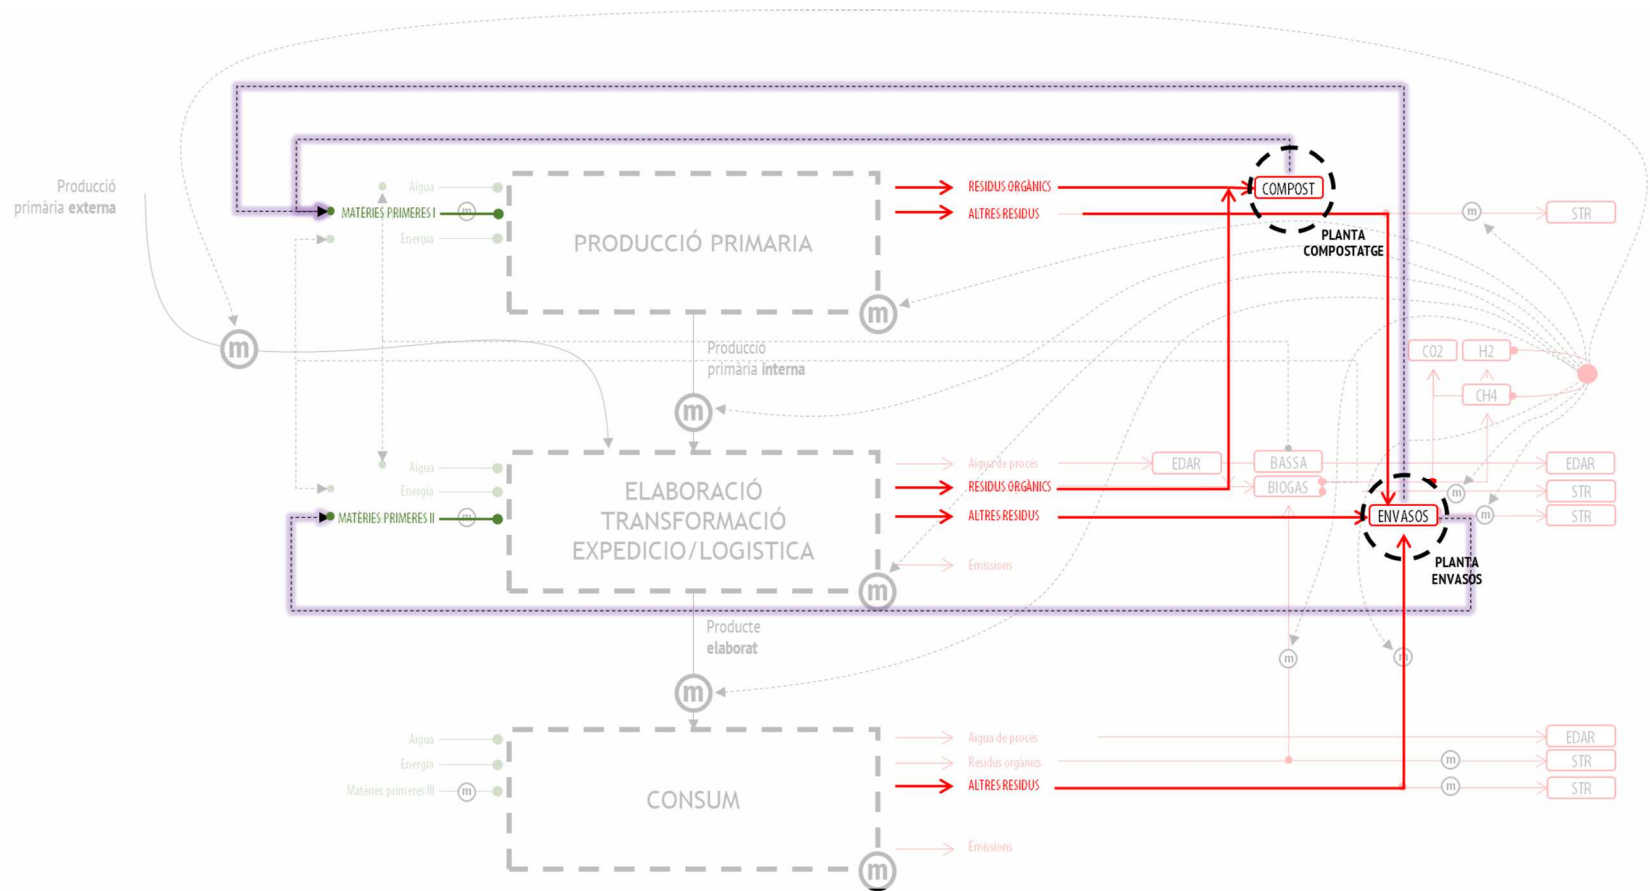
Producció primària externa

Aigua
MATÈRIES PRIMERES I
m
Energia

PRODUCCIÓ PRIMARIA

RESIDUS ORGÀNICS
ALTRES RESIDUS
COMPOST
PLANTA COMPOSTATGE
m
STR

m
m
Producció primària interna
m

CO2
H2
CH4

Aigua
Energia
MATÈRIES PRIMERES II
m

ELABORACIÓ TRANSFORMACIÓ EXPEDICIO/LOGISTICA

Aigua de procés
RESIDUS ORGÀNICS
ALTRES RESIDUS
Emissions
EDAR
BASSA
BIOGAS
ENVASOS
PLANTA ENVASOS
m
m
EDAR
STR
STR

m

Producte elaborat
m
m
m

Aigua
Energia
Matèries primeres III
m

CONSUM

Aigua de procés
Residus orgànics
ALTRES RESIDUS
Emissions
m
m
EDAR
STR
STR
m